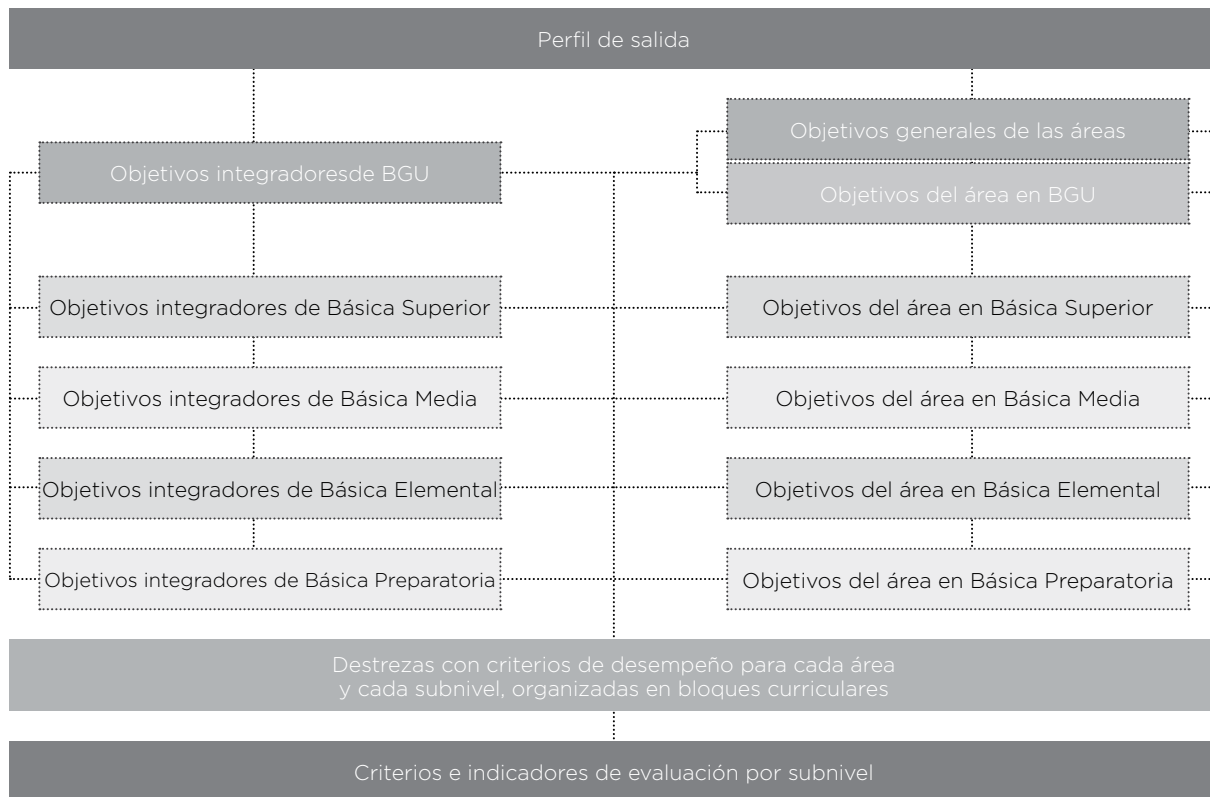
Perfil de salida

Objetivos integradoresde BGU

Objetivos generales de las áreas

Objetivos del área en BGU

Objetivos integradores de Básica Superior

Objetivos del área en Básica Superior

Objetivos integradores de Básica Media

Objetivos del área en Básica Media

Objetivos integradores de Básica Elemental

Objetivos del área en Básica Elemental

Objetivos integradores de Básica Preparatoria

Objetivos del área en Básica Preparatoria

Destrezas con criterios de desempeño para cada área y cada subnivel, organizadas en bloques curriculares

Criterios e indicadores de evaluación por subnivel